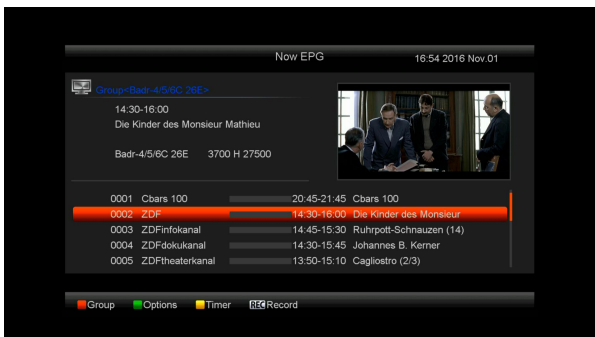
Now EPG 16:54 2016 Nov.01

Group<Badr-4/5/6C 26E>

14:30-16:00
Die Kinder des Monsieur Mathieu

Badr-4/5/6C 26E 3700 H 27500

| | | | |
|---|---|---|---|
| 0001 | Cbars 100 | 20:45-21:45 | Cbars 100 |
| 0002 | ZDF | 14:30-16:00 | Die Kinder des Monsieur |
| 0003 | ZDFinfokanal | 14:45-15:30 | Ruhrpott-Schnauzen (14) |
| 0004 | ZDFdokukanal | 14:30-15:45 | Johannes B. Kerner |
| 0005 | ZDFtheaterkanal | 13:50-15:10 | Cagliostro (2/3) |

Group Options Timer REC Record